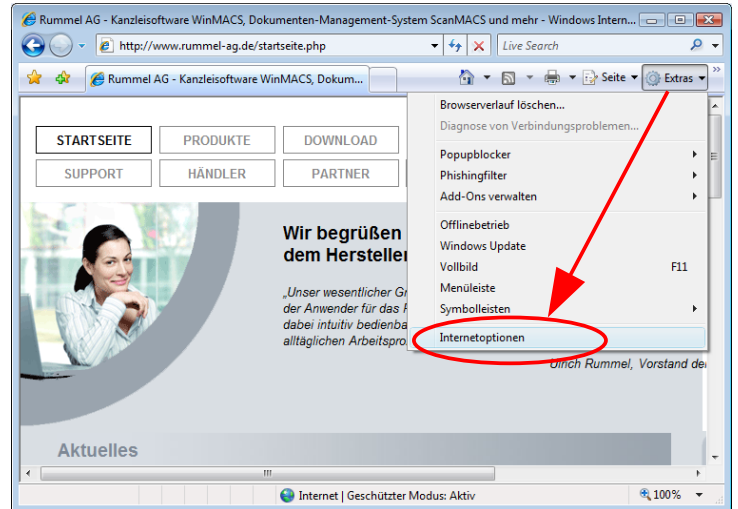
Rummel AG - Kanzleisoftware WinMACS, Dokumenten-Management-System ScanMACS und mehr - Windows Intern...

http://www.rummel-ag.de/startseite.php

Live Search

Rummel AG - Kanzleisoftware WinMACS, Dokum...

Seite

Extras

STARTSEITE
PRODUKTE
DOWNLOAD
SUPPORT
HÄNDLER
PARTNER

Wir begrüßen
dem Hersteller

„Unser wesentlicher Gr
der Anwender für das F
dabei intuitiv bedienba
alltäglichen Arbeitspro

Ulrich Rummel, Vorstand der

Aktuelles

Browserverlauf löschen...
Diagnose von Verbindungsproblemen...
Popupblocker
Phishingfilter
Add-Ons verwalten
Offlinebetrieb
Windows Update
Vollbild F11
Menüleiste
Symbolleisten
Internetoptionen

Internet | Geschützter Modus: Aktiv

100%